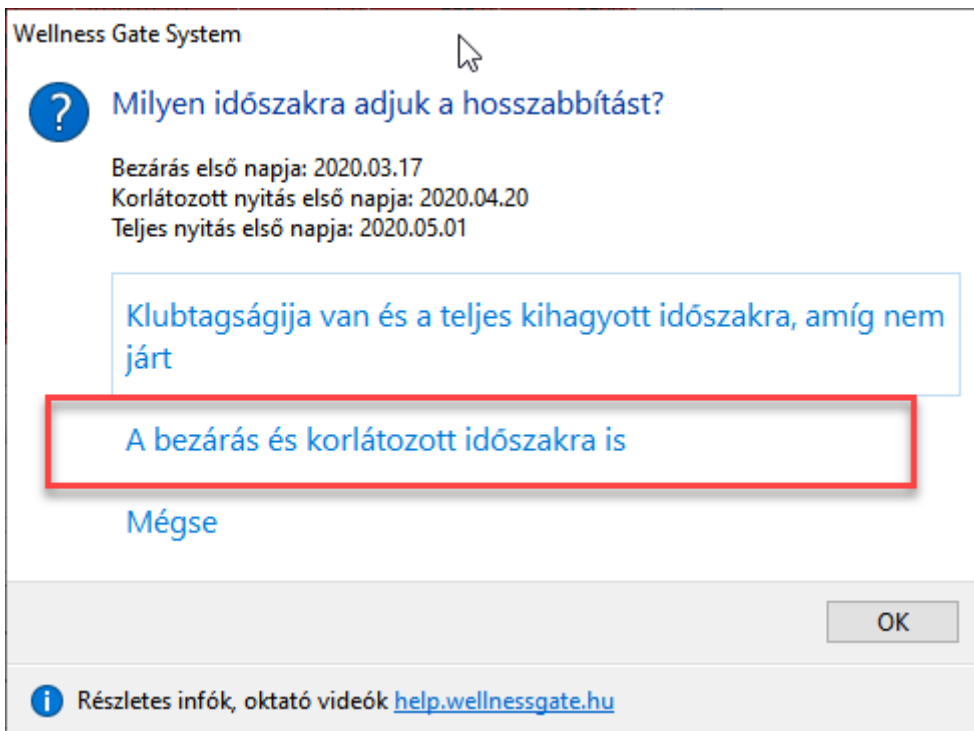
Wellness Gate System

Milyen időszakra adjuk a hosszabbítást?

Bezárás első napja: 2020.03.17
Korlátozott nyitás első napja: 2020.04.20
Teljes nyitás első napja: 2020.05.01

Klubtagságija van és a teljes kihagyott időszakra, amíg nem járt

A bezárás és korlátozott időszakra is

Mégse

OK

Részletes infók, oktató videók help.wellnessgate.hu